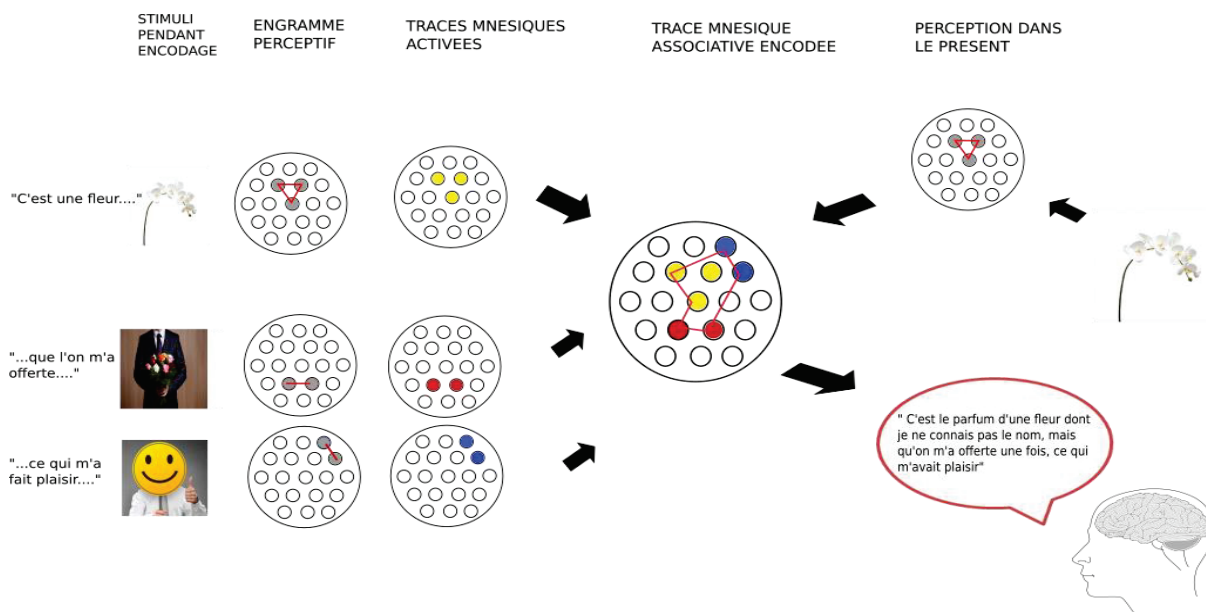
STIMULI PENDANT ENCODAGE

ENGRAMME PERCEPTIF

TRACES MNESIQUES ACTIVEES

TRACE MNESIQUE ASSOCIATIVE ENCODEE

PERCEPTION DANS LE PRESENT

"C'est une fleur...."

"...que l'on m'a offerte...."

"...ce qui m'a fait plaisir...."

" C'est le parfum d'une fleur dont je ne connais pas le nom, mais qu'on m'a offerte une fois, ce qui m'avait plaisir"